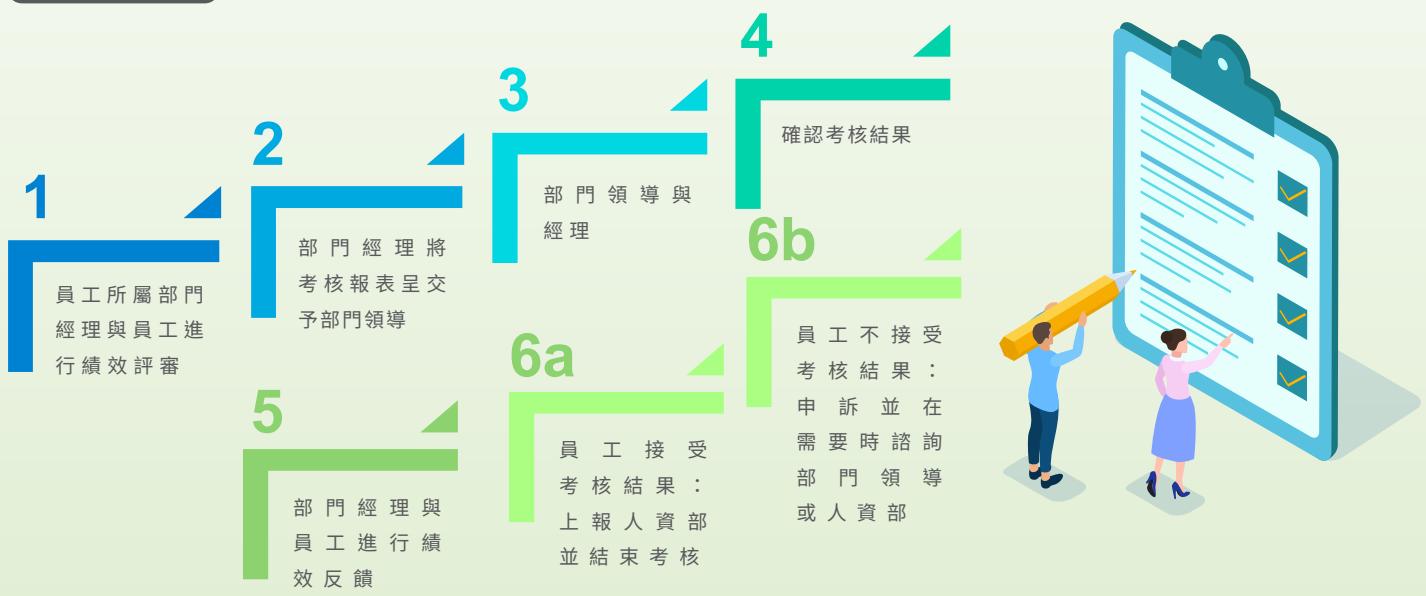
1
員工所屬部門經理與員工進行績效評審

2
部門經理將考核報表呈交予部門領導

3
部門領導與經理

4
確認考核結果

5
部門經理與員工進行績效反饋

6a
員工接受考核結果：上報人資部並結束考核

6b
員工不接受考核結果：申訴並在需要時諮詢部門領導或人資部